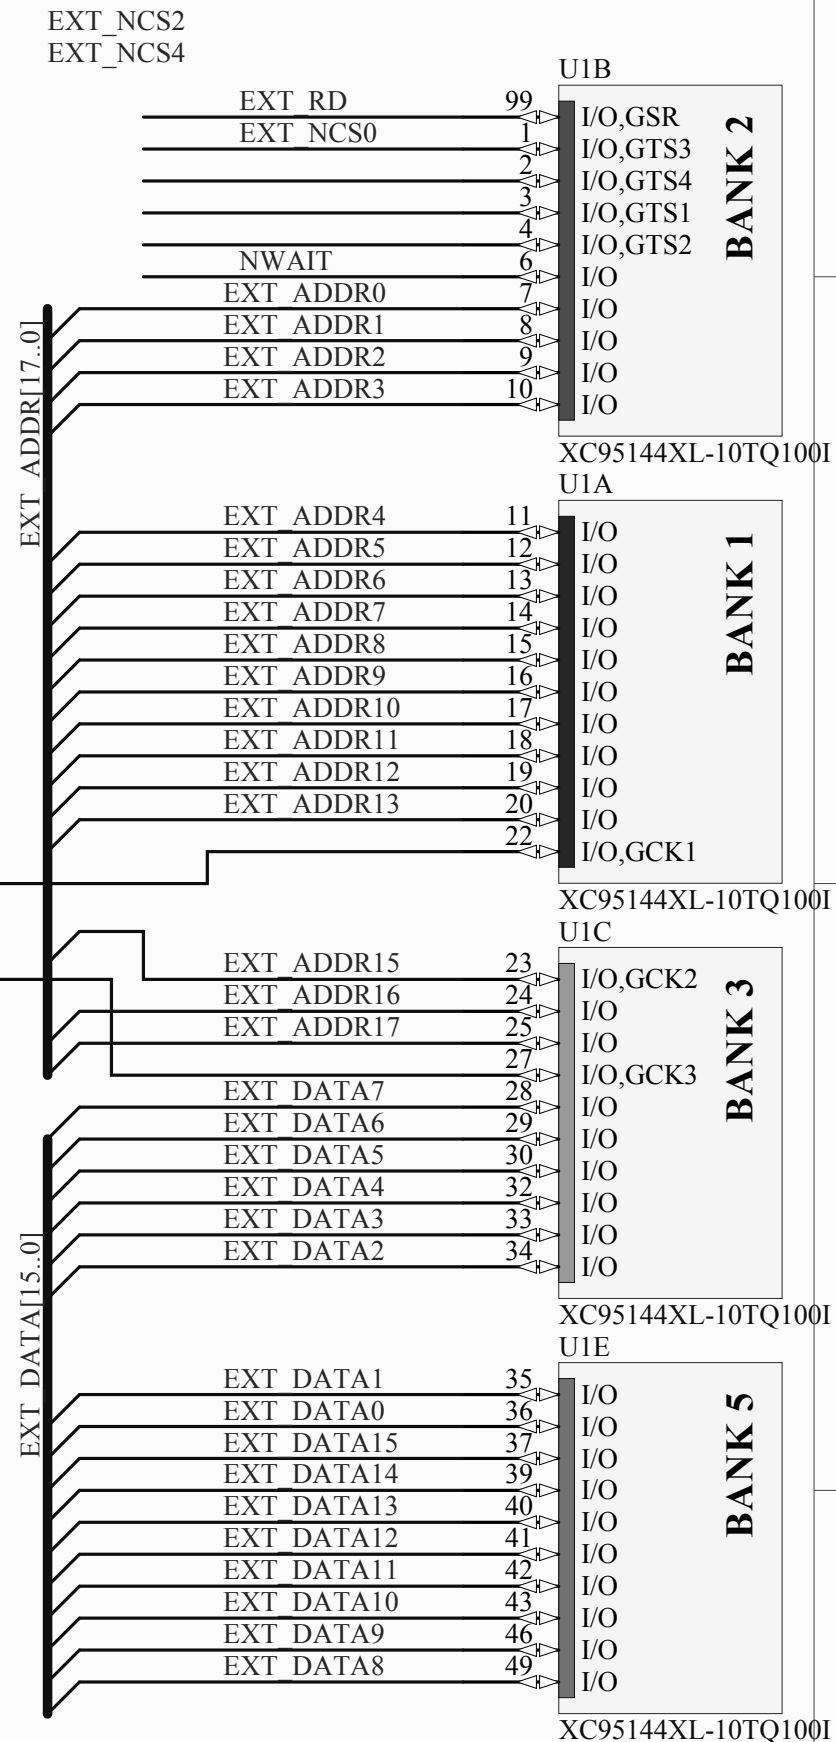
EXT_NCS2
EXT_NCS4

U1B

EXT_RD 99 I/O,GSR
EXT_NCS0 1 I/O,GTS3
2 I/O,GTS4
3 I/O,GTS1
4 I/O,GTS2
NWAIT 6 I/O
EXT_ADDR0 7 I/O
EXT_ADDR1 8 I/O
EXT_ADDR2 9 I/O
EXT_ADDR3 10 I/O

BANK 2

XC95144XL-10TQ100I

EXT_ADDR[17..0]

U1A

EXT_ADDR4 11 I/O
EXT_ADDR5 12 I/O
EXT_ADDR6 13 I/O
EXT_ADDR7 14 I/O
EXT_ADDR8 15 I/O
EXT_ADDR9 16 I/O
EXT_ADDR10 17 I/O
EXT_ADDR11 18 I/O
EXT_ADDR12 19 I/O
EXT_ADDR13 20 I/O
22 I/O,GCK1

BANK 1

XC95144XL-10TQ100I

U1C

EXT_ADDR15 23 I/O,GCK2
EXT_ADDR16 24 I/O
EXT_ADDR17 25 I/O
27 I/O,GCK3
EXT_DATA7 28 I/O
EXT_DATA6 29 I/O
EXT_DATA5 30 I/O
EXT_DATA4 32 I/O
EXT_DATA3 33 I/O
EXT_DATA2 34 I/O

BANK 3

XC95144XL-10TQ100I

EXT_DATA[15..0]

U1E

EXT_DATA1 35 I/O
EXT_DATA0 36 I/O
EXT_DATA15 37 I/O
EXT_DATA14 39 I/O
EXT_DATA13 40 I/O
EXT_DATA12 41 I/O
EXT_DATA11 42 I/O
EXT_DATA10 43 I/O
EXT_DATA9 46 I/O
EXT_DATA8 49 I/O

BANK 5

XC95144XL-10TQ100I